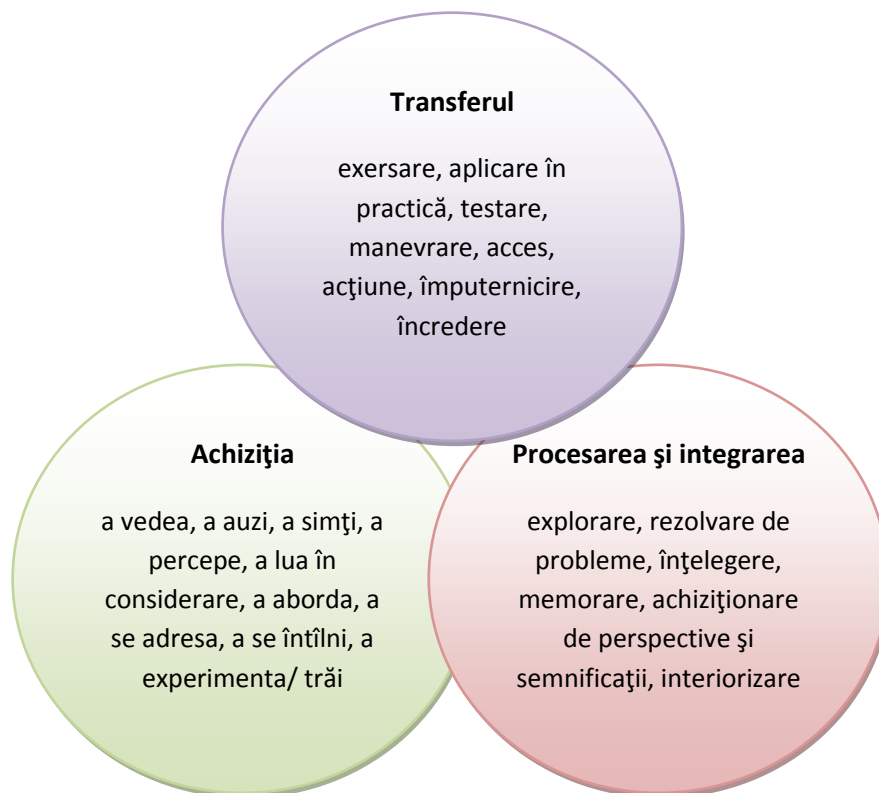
Transferul

exersare, aplicare în practică, testare, manevrare, acces, acţiune, împuternicire, încredere

Achiziţia

a vedea, a auzi, a simţi, a percepe, a lua în considerare, a aborda, a se adresa, a se întîlni, a experimenta/ trăi

Procesarea şi integrarea

explorare, rezolvare de probleme, înţelegere, memorare, achiziţionare de perspective şi semnificaţii, interiorizare